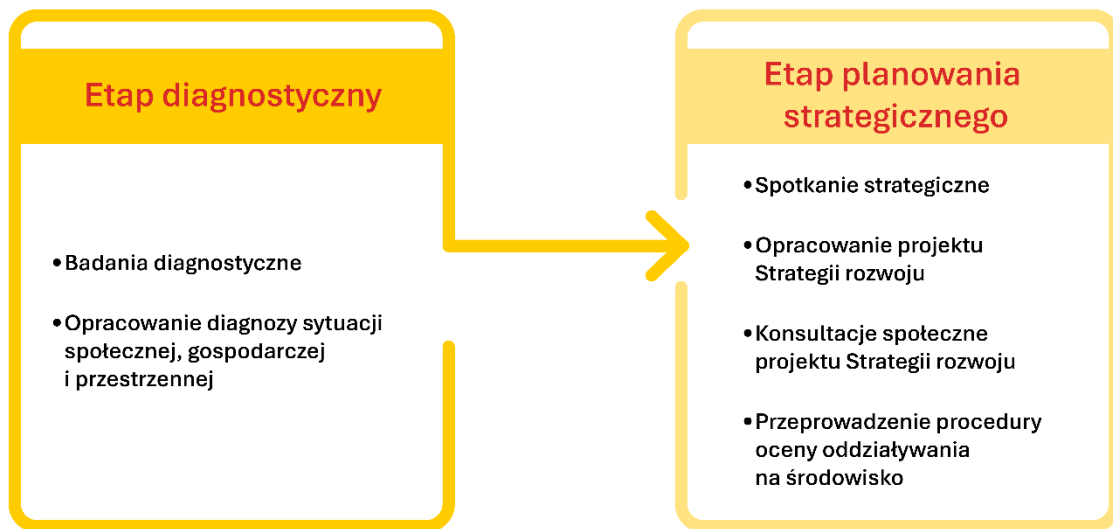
Etap diagnostyczny

• Badania diagnostyczne

• Opracowanie diagnozy sytuacji społecznej, gospodarczej i przestrzennej

Etap planowania strategicznego

• Spotkanie strategiczne

• Opracowanie projektu Strategii rozwoju

• Konsultacje społeczne projektu Strategii rozwoju

• Przeprowadzenie procedury oceny oddziaływania na środowisko